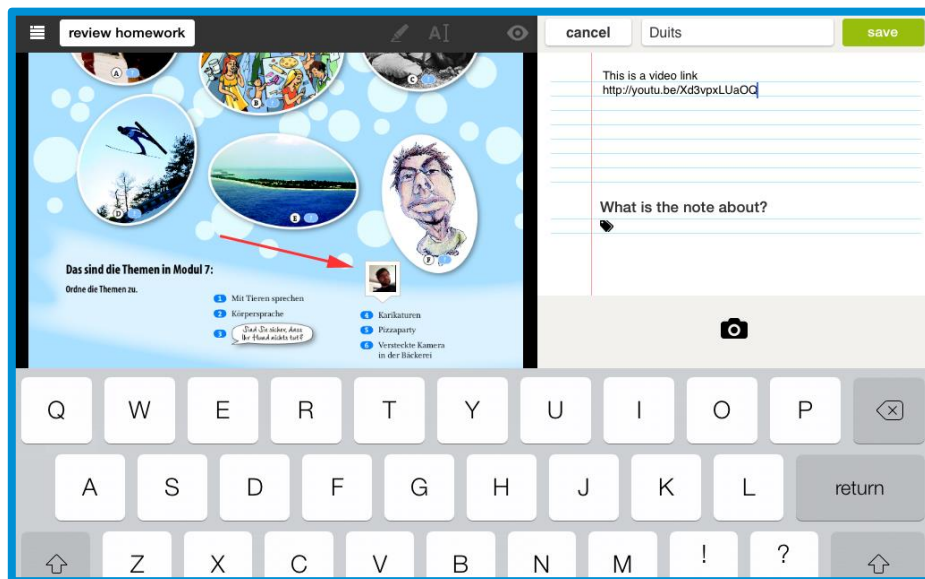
review homework

cancel Duits save

This is a video link
http://youtu.be/Xd3vpxLUaOQ

What is the note about?

A B C D E F

Das sind die Themen in Modul 7:

Ordne die Themen zu.

1 Mit Tieren sprechen
2 Körpersprache
3 Sind Sie sicher, dass der Hund nichts tut?
4 Karikaturen
5 Pizzaparty
6 Versteckte Kamera in der Bäckerei

Q W E R T Y U I O P
A S D F G H J K L return
Z X C V B N M ! ?